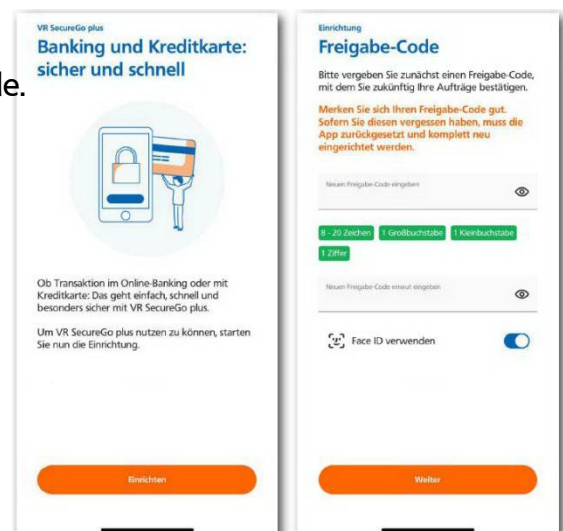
le.

VR SecureGo plus

Banking und Kreditkarte: sicher und schnell

Ob Transaktion im Online-Banking oder mit Kreditkarte: Das geht einfach, schnell und besonders sicher mit VR SecureGo plus.

Um VR SecureGo plus nutzen zu können, starten Sie nun die Einrichtung.

Einrichten

Einrichtung

Freigabe-Code

Bitte vergeben Sie zunächst einen Freigabe-Code, mit dem Sie zukünftig Ihre Aufträge bestätigen.

Merken Sie sich Ihren Freigabe-Code gut. Sofern Sie diesen vergessen haben, muss die App zurückgesetzt und komplett neu eingerichtet werden.

Neuen Freigabe-Code eingeben

8 - 20 Zeichen
1 Großbuchstabe
1 Kleinbuchstabe
1 Ziffer

Neuen Freigabe-Code erneut eingeben

Face ID verwenden

Weiter